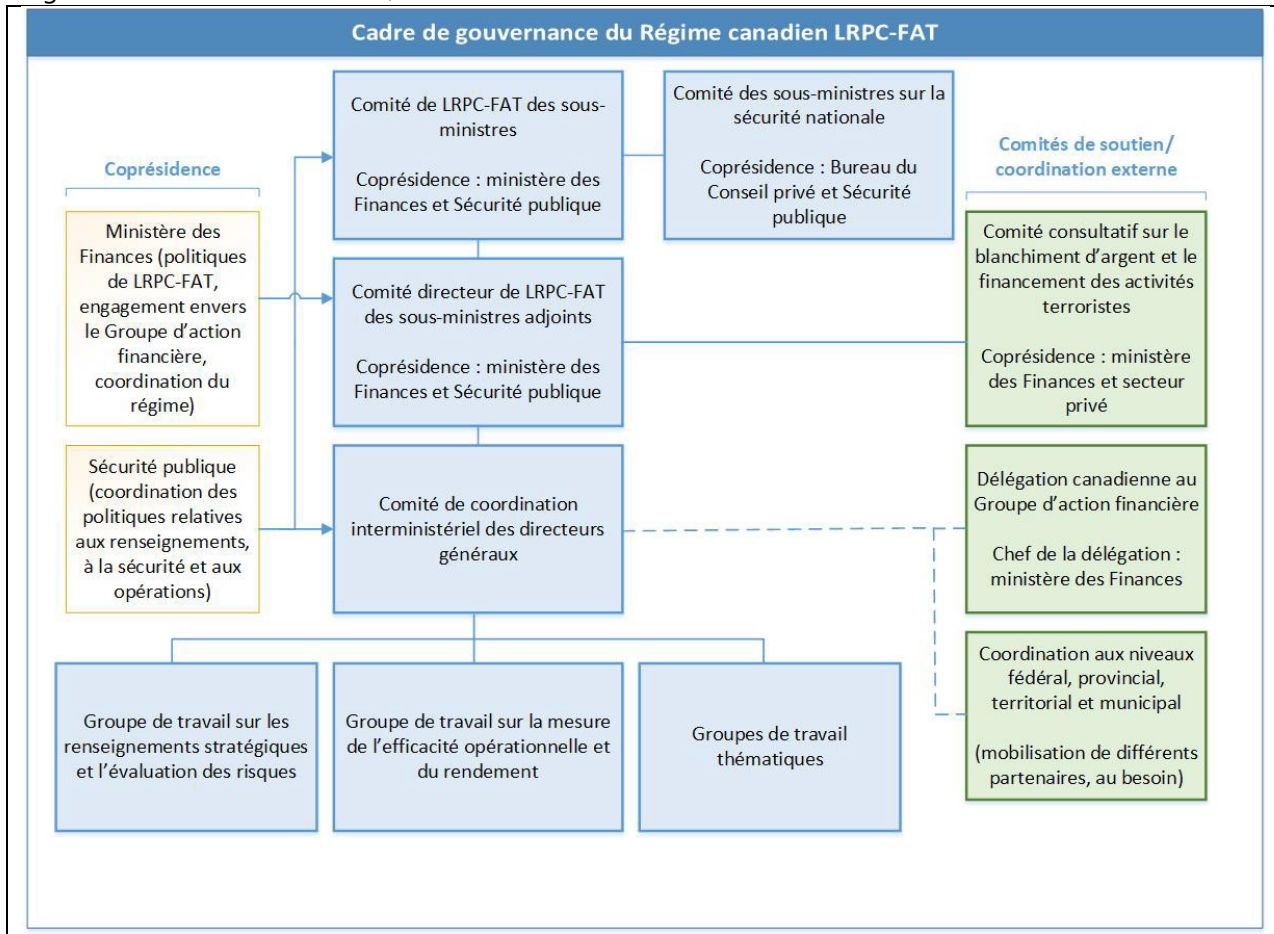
Cadre de gouvernance du Régime canadien LRPC-FAT

Coprésidence

Ministère des Finances (politiques de LRPC-FAT, engagement envers le Groupe d'action financière, coordination du régime)

Sécurité publique (coordination des politiques relatives aux renseignements, à la sécurité et aux opérations)

Comité de LRPC-FAT des sous-ministres

Coprésidence : ministère des Finances et Sécurité publique

Comité des sous-ministres sur la sécurité nationale

Coprésidence : Bureau du Conseil privé et Sécurité publique

Comité directeur de LRPC-FAT des sous-ministres adjoints

Coprésidence : ministère des Finances et Sécurité publique

Comité de coordination interministériel des directeurs généraux

Comités de soutien/ coordination externe

Comité consultatif sur le blanchiment d'argent et le financement des activités terroristes

Coprésidence : ministère des Finances et secteur privé

Délégation canadienne au Groupe d'action financière

Chef de la délégation : ministère des Finances

Coordination aux niveaux fédéral, provincial, territorial et municipal

(mobilisation de différents partenaires, au besoin)

Groupe de travail sur les renseignements stratégiques et l'évaluation des risques

Groupe de travail sur la mesure de l'efficacité opérationnelle et du rendement

Groupes de travail thématiques